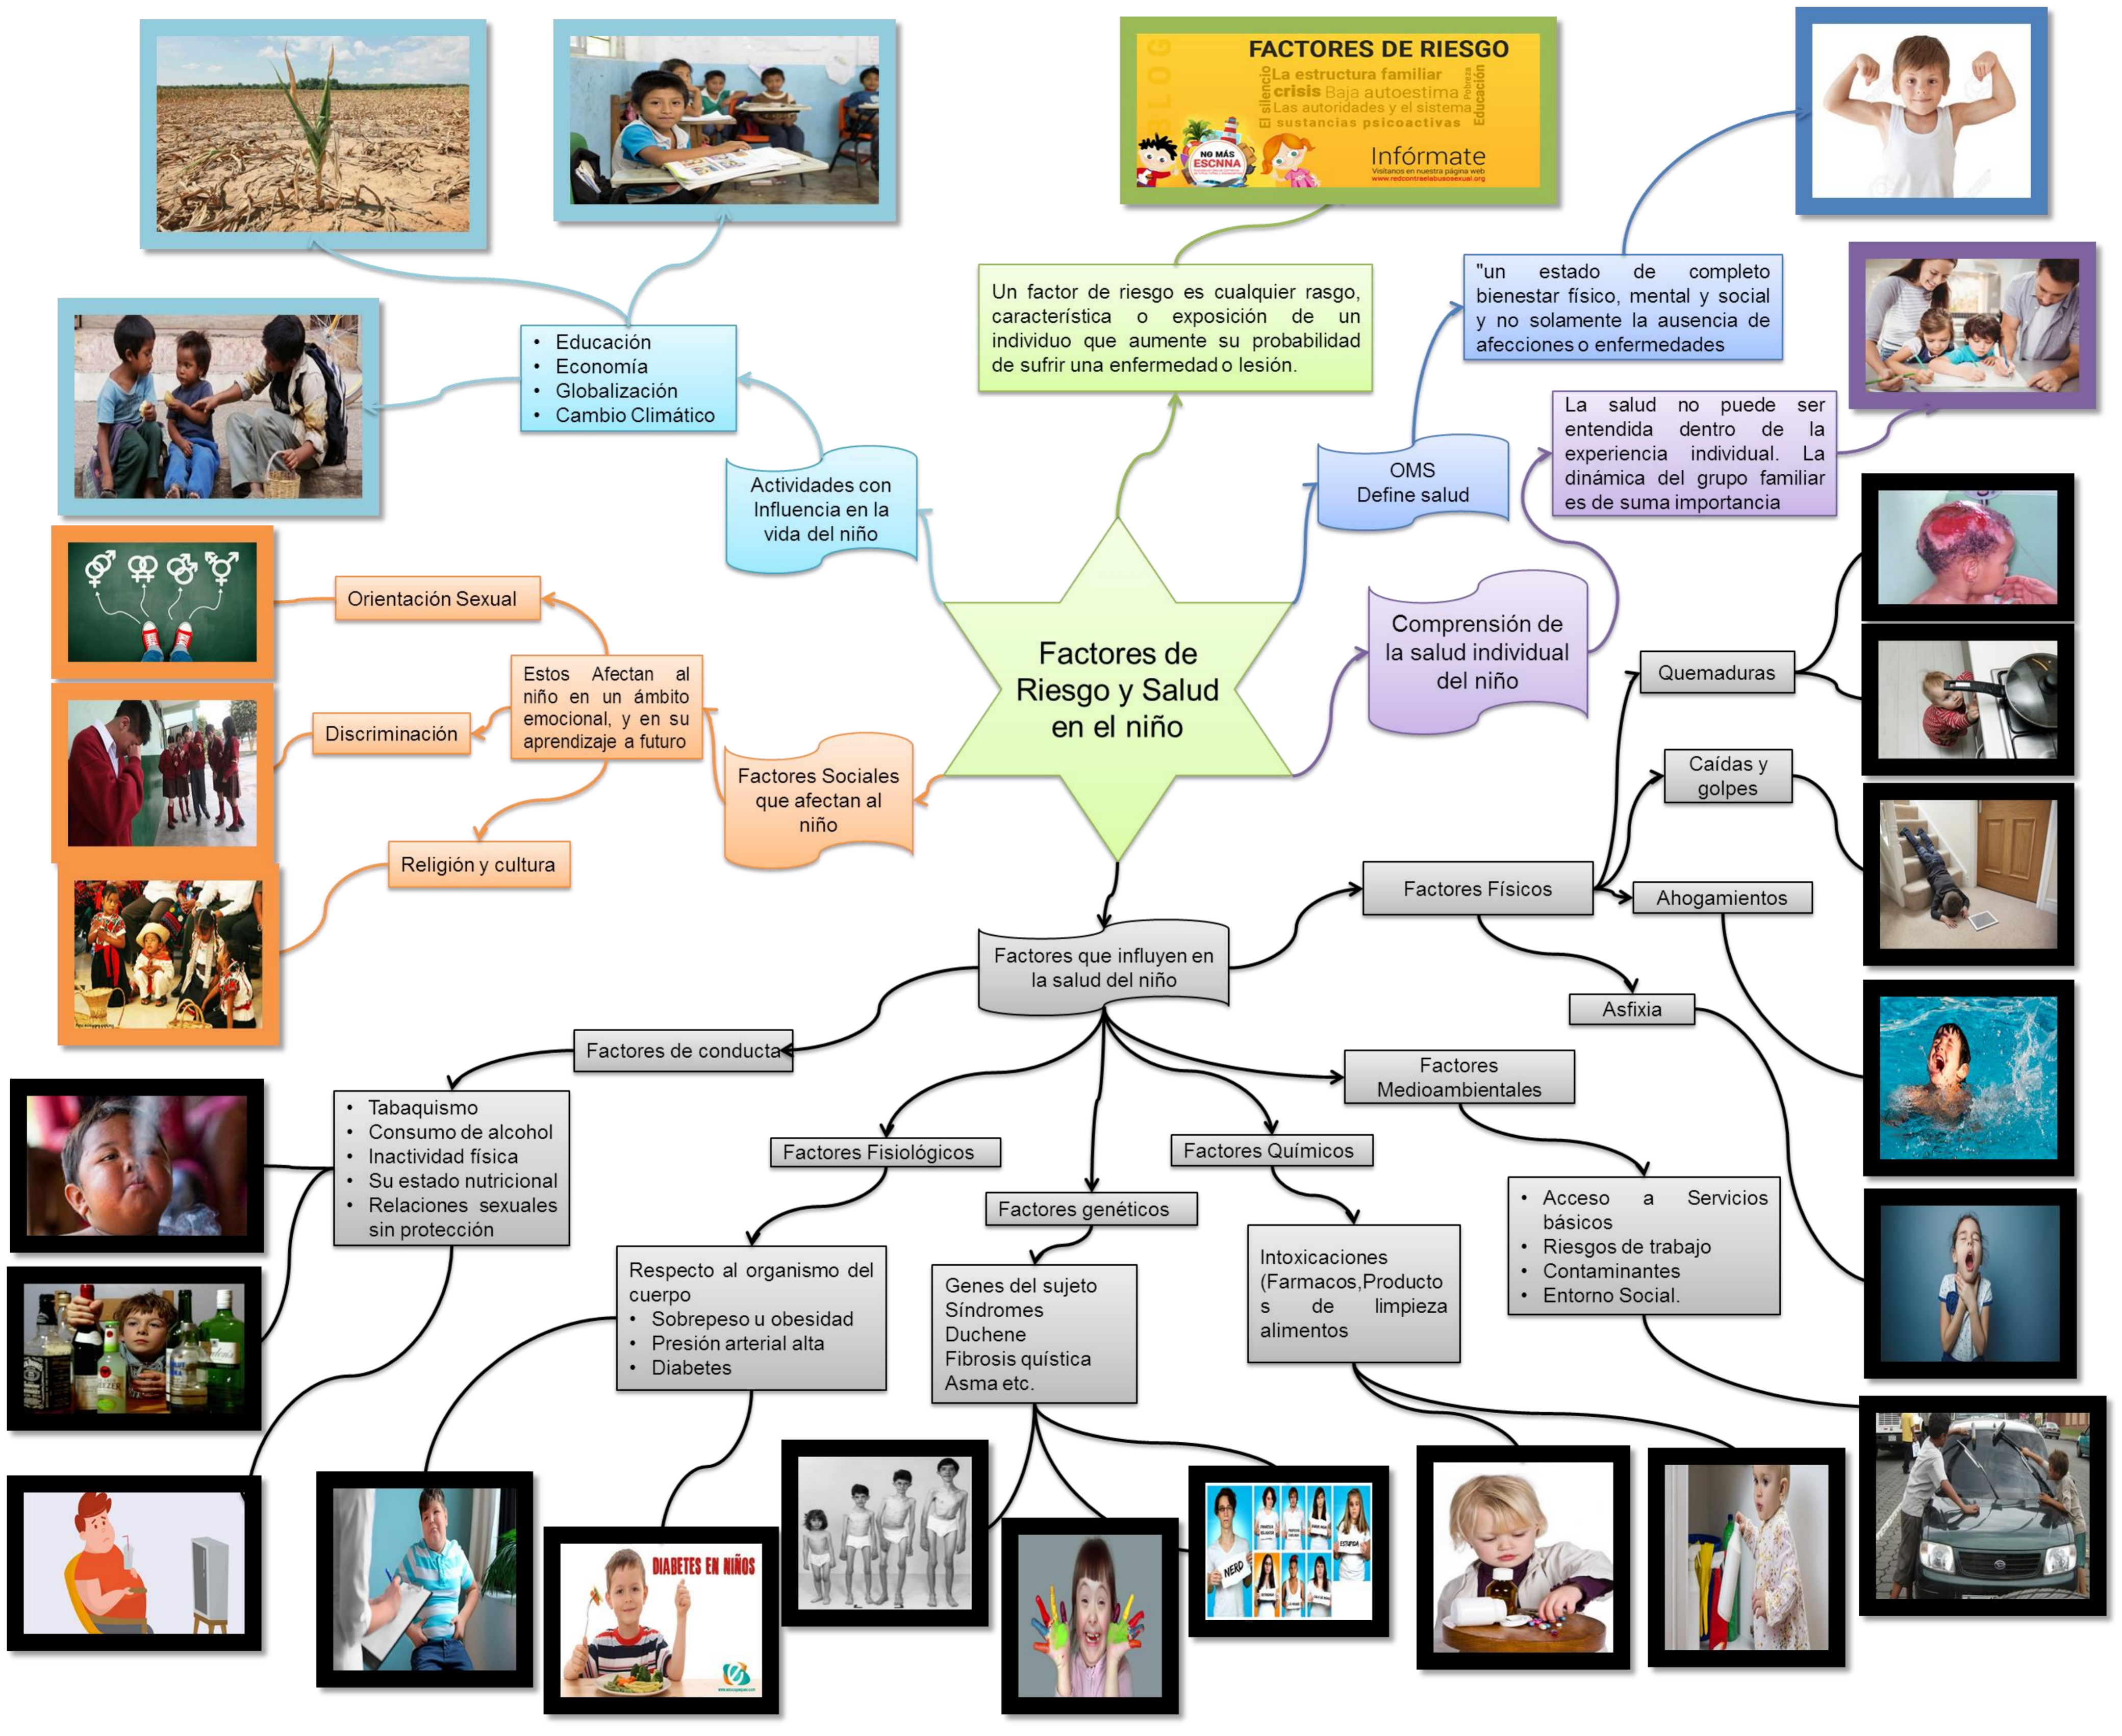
FACTORES DE RIESGO
La estructura familiar
crisis Baja autoestima
Las autoridades y el sistema
sustancias psicoactivas
silencio
Pobreza
Educación
NO MÁS ESCNNA
Infórmate

Un factor de riesgo es cualquier rasgo, característica o exposición de un individuo que aumente su probabilidad de sufrir una enfermedad o lesión.

"un estado de completo bienestar físico, mental y social y no solamente la ausencia de afecciones o enfermedades

La salud no puede ser entendida dentro de la experiencia individual. La dinámica del grupo familiar es de suma importancia

OMS
Define salud

Comprensión de la salud individual del niño

- Educación
- Economía
- Globalización
- Cambio Climático

Actividades con Influencia en la vida del niño

Factores de Riesgo y Salud en el niño

Orientación Sexual

Estos Afectan al niño en un ámbito emocional, y en su aprendizaje a futuro

Discriminación

Factores Sociales que afectan al niño

Religión y cultura

Quemaduras

Caídas y golpes

Factores Físicos

Ahogamientos

Asfixia

Factores que influyen en la salud del niño

Factores de conducta

- Tabaquismo
- Consumo de alcohol
- Inactividad física
- Su estado nutricional
- Relaciones sexuales sin protección

Factores Medioambientales

Factores Fisiológicos

Factores Químicos

Factores genéticos

- Acceso a Servicios básicos
- Riesgos de trabajo
- Contaminantes
- Entorno Social.

Respecto al organismo del cuerpo
- Sobrepeso u obesidad
- Presión arterial alta
- Diabetes

Genes del sujeto
Síndromes
Duchene
Fibrosis quística
Asma etc.

Intoxicaciones (Farmacos,Productos de limpieza alimentos)

DIABETES EN NIÑOS

NERD